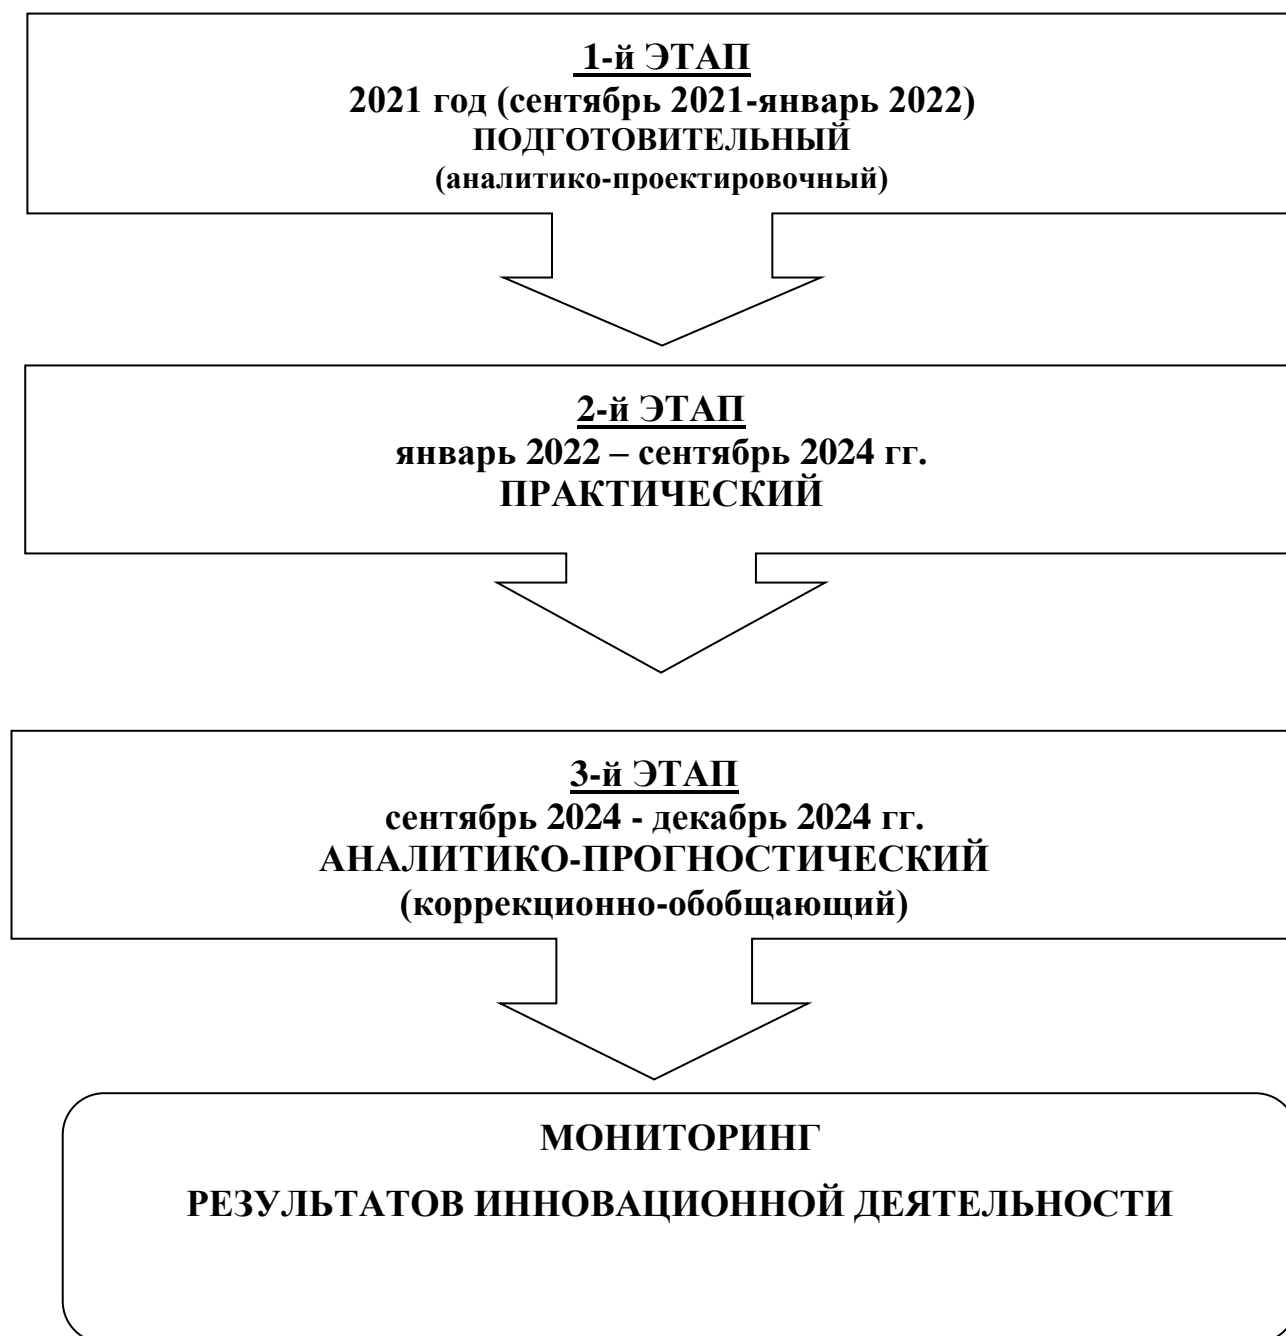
1-й ЭТАП
2021 год (сентябрь 2021-январь 2022)
ПОДГОТОВИТЕЛЬНЫЙ
(аналитико-проектировочный)

2-й ЭТАП
январь 2022 – сентябрь 2024 гг.
ПРАКТИЧЕСКИЙ

3-й ЭТАП
сентябрь 2024 - декабрь 2024 гг.
АНАЛИТИКО-ПРОГНОСТИЧЕСКИЙ
(коррекционно-обобщающий)

МОНИТОРИНГ

РЕЗУЛЬТАТОВ ИННОВАЦИОННОЙ ДЕЯТЕЛЬНОСТИ